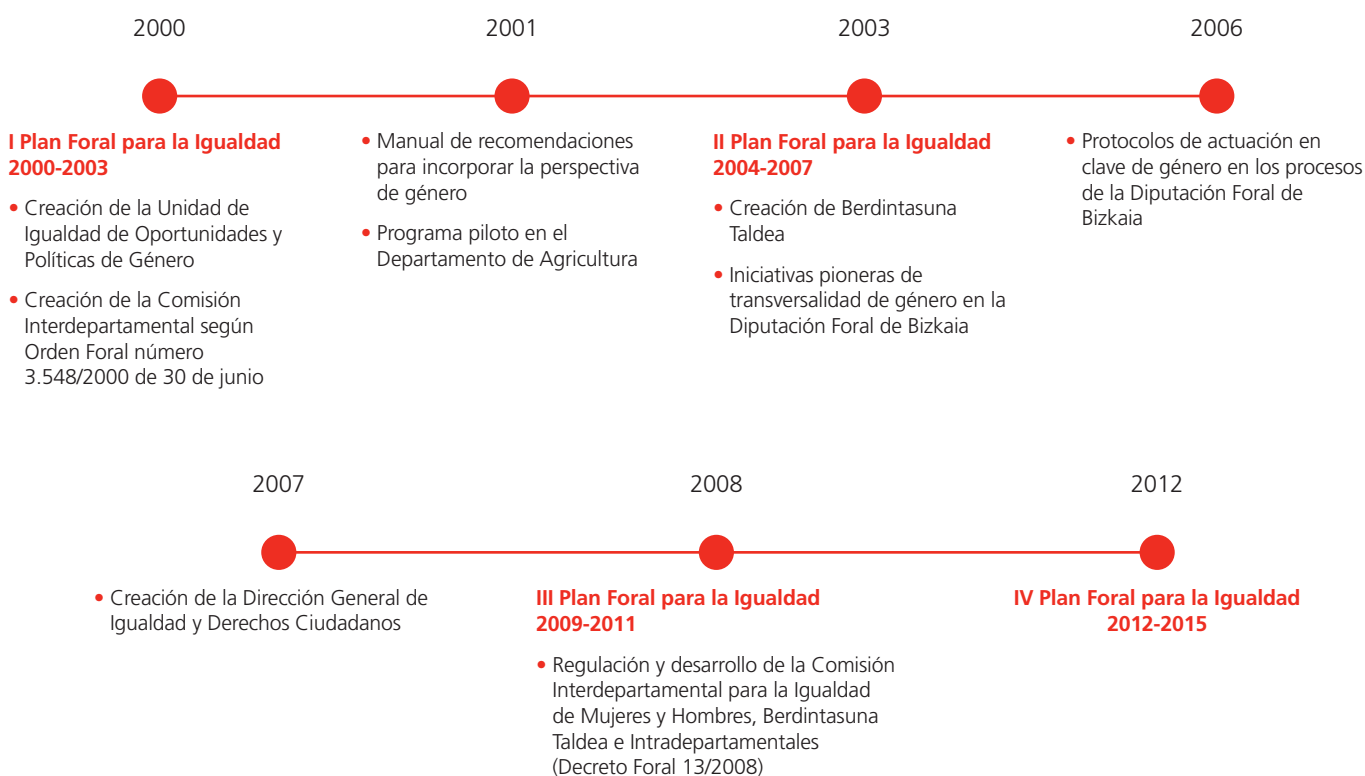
2000

I Plan Foral para la Igualdad 2000-2003

• Creación de la Unidad de Igualdad de Oportunidades y Políticas de Género

• Creación de la Comisión Interdepartamental según Orden Foral número 3.548/2000 de 30 de junio

2001

• Manual de recomendaciones para incorporar la perspectiva de género

• Programa piloto en el Departamento de Agricultura

2003

II Plan Foral para la Igualdad 2004-2007

• Creación de Berdintasuna Taldea

• Iniciativas pioneras de transversalidad de género en la Diputación Foral de Bizkaia

2006

• Protocolos de actuación en clave de género en los procesos de la Diputación Foral de Bizkaia

2007

• Creación de la Dirección General de Igualdad y Derechos Ciudadanos

2008

III Plan Foral para la Igualdad 2009-2011

• Regulación y desarrollo de la Comisión Interdepartamental para la Igualdad de Mujeres y Hombres, Berdintasuna Taldea e Intradepartamentales (Decreto Foral 13/2008)

2012

IV Plan Foral para la Igualdad 2012-2015